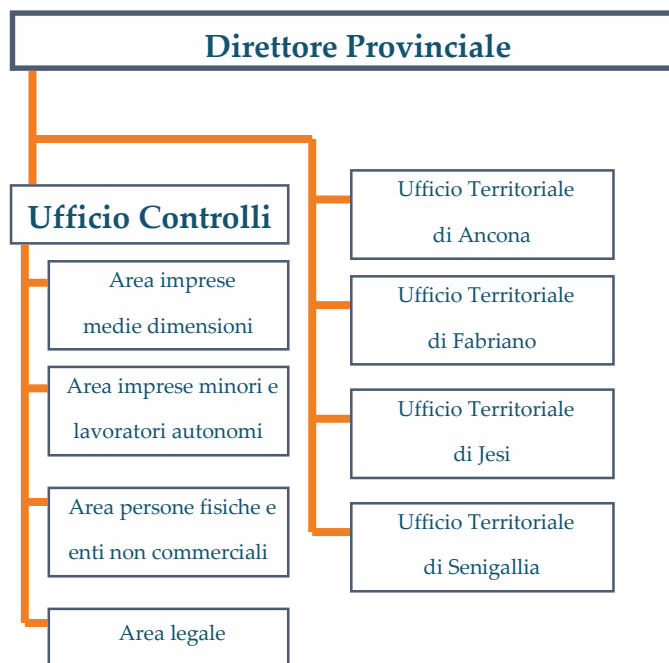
Direttore Provinciale

Ufficio Controlli

Area imprese medie dimensioni

Area imprese minori e lavoratori autonomi

Area persone fisiche e enti non commerciali

Area legale

Ufficio Territoriale di Ancona

Ufficio Territoriale di Fabriano

Ufficio Territoriale di Jesi

Ufficio Territoriale di Senigallia